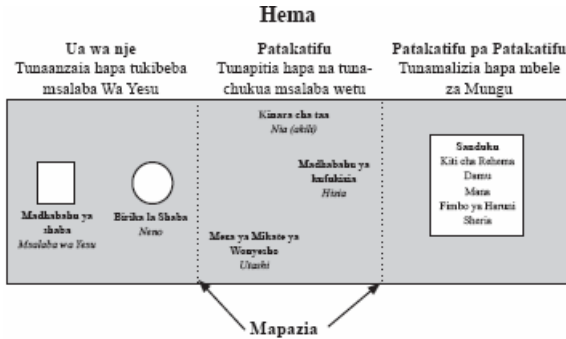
Hema

Ua wa nje
Tunaanzaia hapa tukibeba msalaba Wa Yesu

Patakatifu
Tunapitia hapa na tunachukua msalaba wetu

Patakatifu pa Patakatifu
Tunamalizia hapa mbele za Mungu

Madhabahu ya shaba
*Msalaba wa Yesu*

Birika la Shaba
*Neno*

Kinara cha taa
*Nia (akili)*

Madhabahu ya kufukizia
*Hisia*

Meza ya Mikate ya Wonyesho
*Utashi*

Sanduku
Kiti cha Rehema
Damu
Mana
Fimbo ya Haruni
Sheria

Mapazia